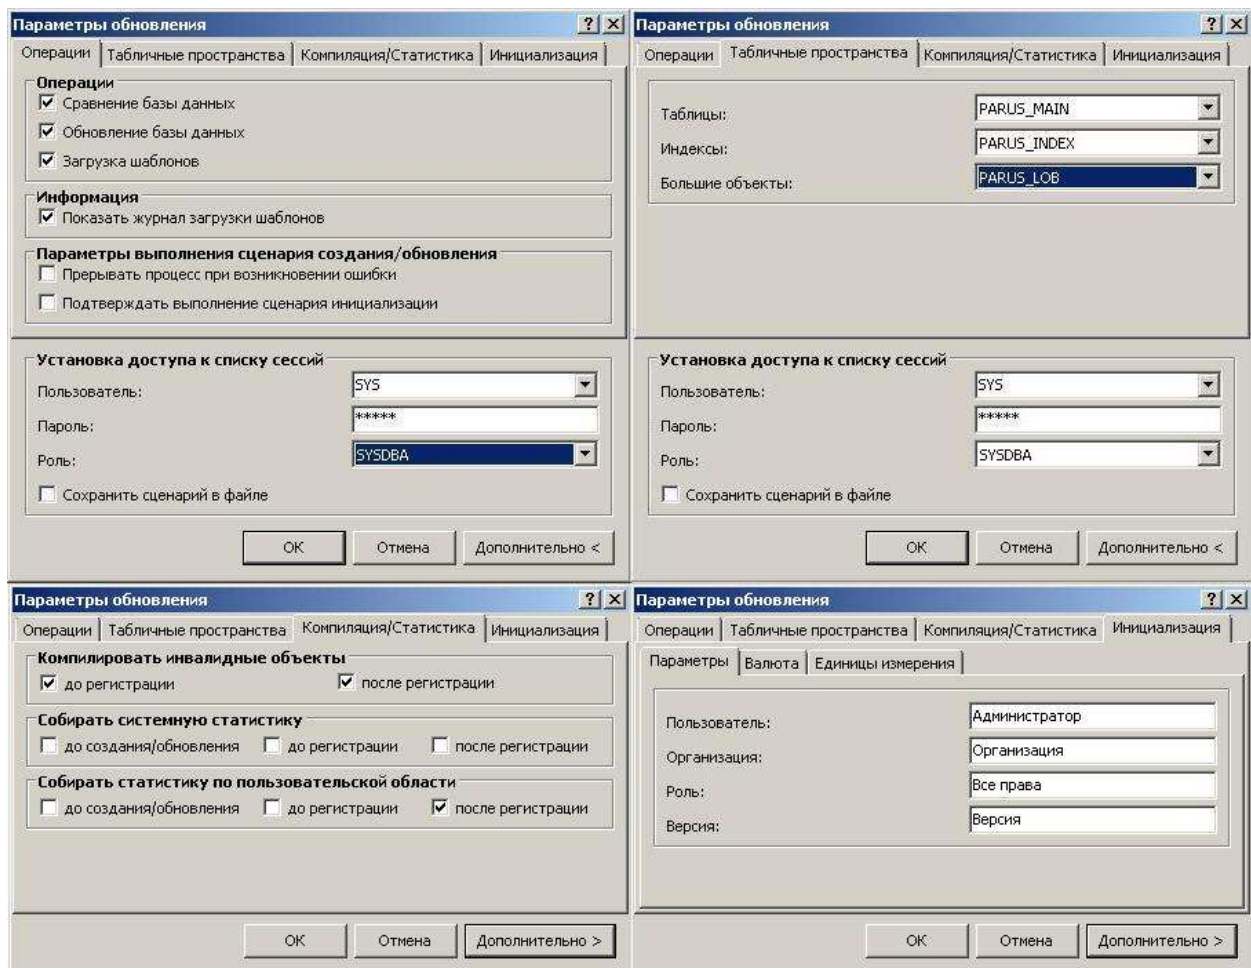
Параметры обновления ? X
Операции | Табличные пространства | Компиляция/Статистика | Инициализация

Операции
☑ Сравнение базы данных
☑ Обновление базы данных
☑ Загрузка шаблонов

Информация
☑ Показать журнал загрузки шаблонов

Параметры выполнения сценария создания/обновления
☐ Прерывать процесс при возникновении ошибки
☐ Подтверждать выполнение сценария инициализации

Установка доступа к списку сессий
Пользователь: SYS
Пароль: *****
Роль: SYSDBA
☐ Сохранить сценарий в файле

ОК | Отмена | Дополнительно <

Параметры обновления ? X
Операции | Табличные пространства | Компиляция/Статистика | Инициализация

Таблицы: PARUS_MAIN
Индексы: PARUS_INDEX
Большие объекты: PARUS_LOB

Установка доступа к списку сессий
Пользователь: SYS
Пароль: *****
Роль: SYSDBA
☐ Сохранить сценарий в файле

ОК | Отмена | Дополнительно <

Параметры обновления ? X
Операции | Табличные пространства | Компиляция/Статистика | Инициализация

Компилировать инвалидные объекты
☑ до регистрации ☑ после регистрации

Собирать системную статистику
☐ до создания/обновления ☐ до регистрации ☐ после регистрации

Собирать статистику по пользовательской области
☐ до создания/обновления ☐ до регистрации ☑ после регистрации

ОК | Отмена | Дополнительно >

Параметры обновления ? X
Операции | Табличные пространства | Компиляция/Статистика | Инициализация
Параметры | Валюта | Единицы измерения

Пользователь: Администратор
Организация: Организация
Роль: Все права
Версия: Версия

ОК | Отмена | Дополнительно >